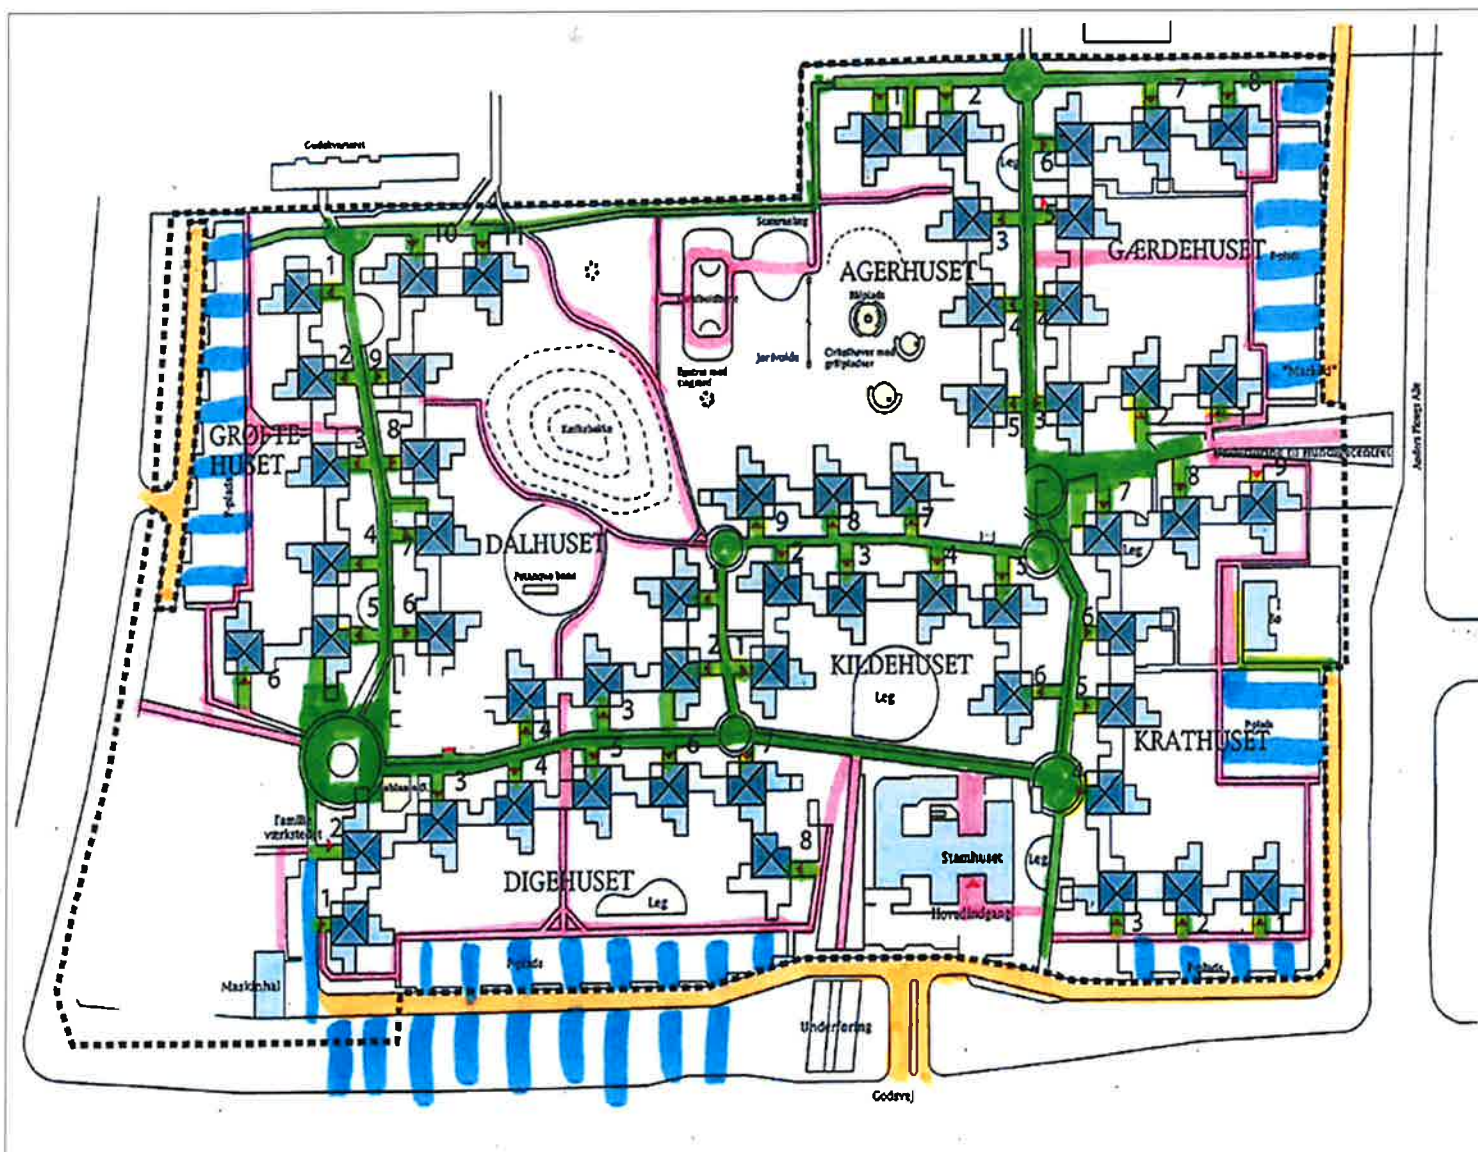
Cudalvarset

AGERHUSET

GÆRDEHUSET

P-plads

"Marked"

Scenerække

Bålplads

Jordvolde

Kælkebakke

GRØFTEHUSET

P-plads

DALHUSET

KILDEHUSET

Leg

KRATHUSET

P-plads

DIGEHUSET

Leg

Stamhuset

Hovedindgang

Leg

Leg

Leg

Leg

Familieværksted

Maskinhal

P-plads

P-plads

Underføring

Godsvej

1 2 3 4 5 6 7 8 9 10 11